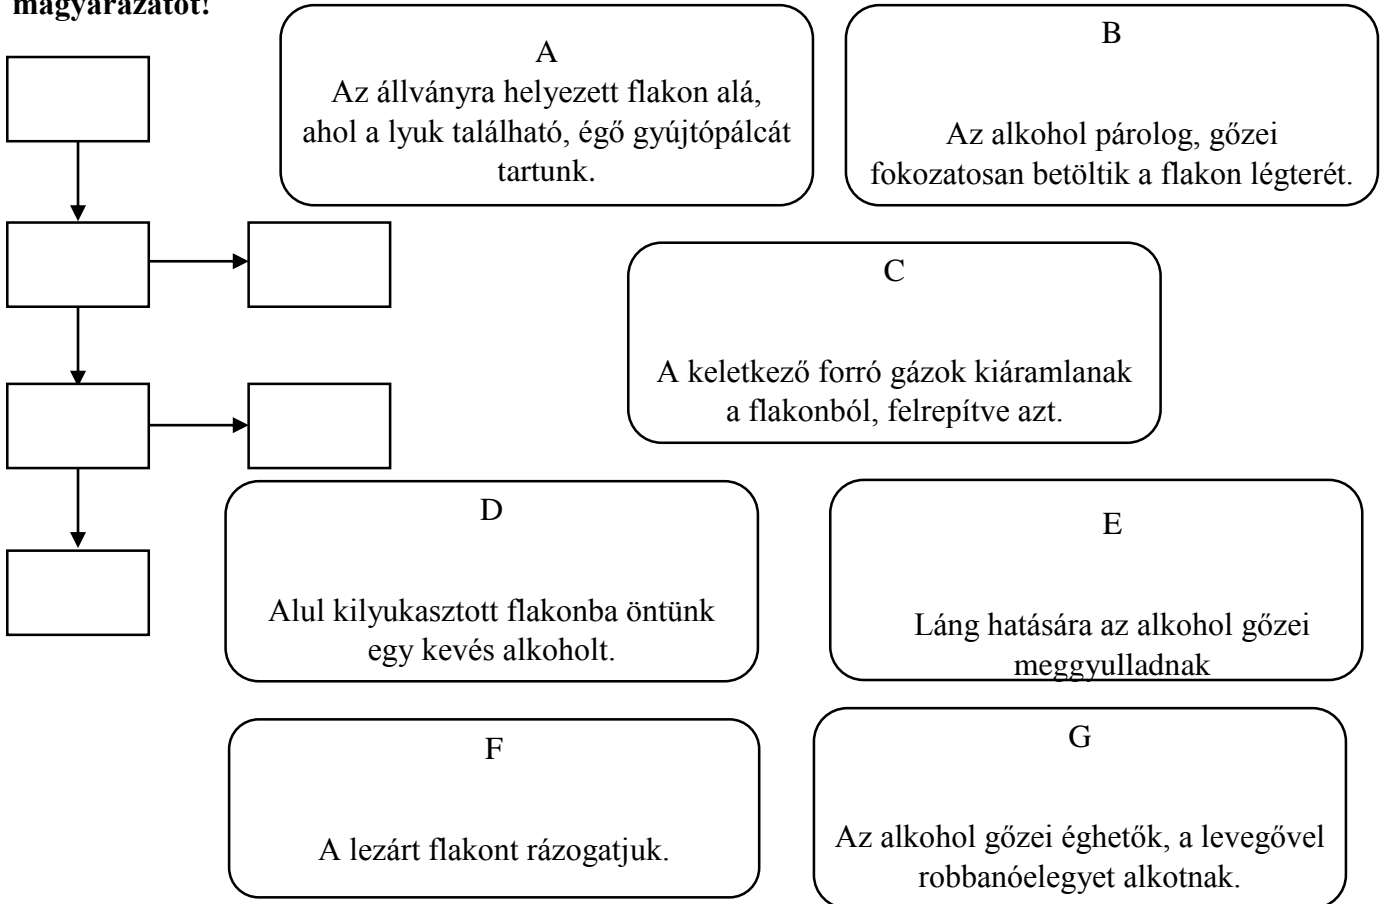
magyarázatot!

A
Az állványra helyezett flakon alá, ahol a lyuk található, égő gyújtópálcát tartunk.

B
Az alkohol párolog, gőzei fokozatosan betöltik a flakon légterét.

C
A keletkező forró gázok kiáramlanak a flakonból, felrepítve azt.

D
Alul kilyukasztott flakonba öntünk egy kevés alkoholt.

E
Láng hatására az alkohol gőzei meggyulladnak

F
A lezárt flakont rázogatjuk.

G
Az alkohol gőzei éghetők, a levegővel robbanóelegyet alkotnak.